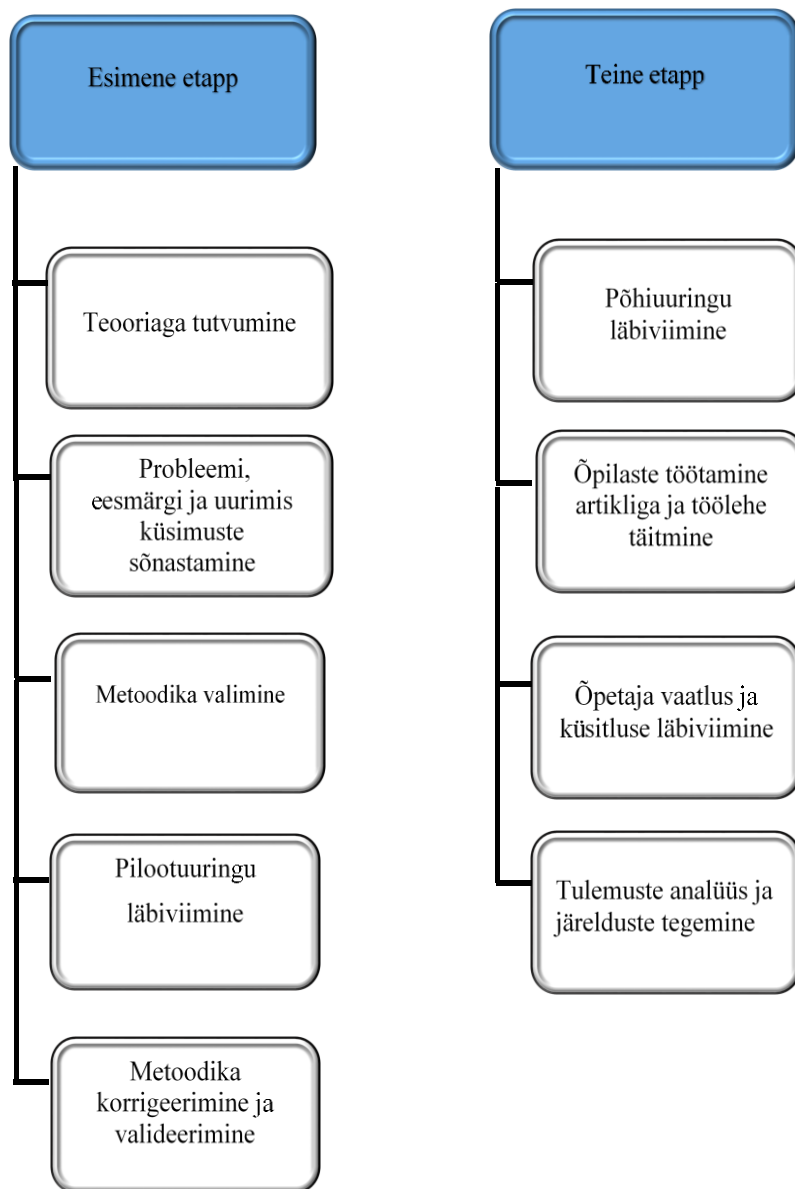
Esimene etapp

Teooriaga tutvumine

Probleemi, eesmärgi ja uurimis küsimuste sõnastamine

Metoodika valimine

Pilootuuringu läbiviimine

Metoodika korrigeerimine ja valideerimine

Teine etapp

Põhiuuringu läbiviimine

Õpilaste töötamine artikliga ja töölehe täitmine

Õpetaja vaatlus ja küsitluse läbiviimine

Tulemuste analüüs ja järelduste tegemine